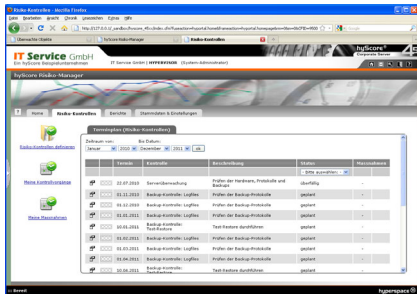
Risiko-Kontrollen - Mozilla Firefox

Datei Bearbeiten Ansicht Chronik Lesezeichen Extras Hilfe

http://127.0.0.1/_pandbox/hvcore_45/index.cfm?fuseaction=hvportal.home&frameaction=hvportal.homepage&item=&Item=9500

Meistbesuchte Seiten | hyScore Risiko-Manager | Risiko-Kontrollen

IT Service GmbH
Ein hyScore Beispielunternehmen

IT Service GmbH | HYPERVISION (System-Administrator)

hyScore
Corporate Services

hyScore Risiko-Manager

? Home Risiko-Kontrollen Berichte Stammdaten & Einstellungen

Risiko-Kontrollen definieren

Meine Kontrollvorgänge

Meine Maßnahmen

Termine/Plan (Risiko-Kontrollen)

Zeitraum von: Januar 2010 Bis Datum: Dezember 2011 ok

| | | Termin | Kontrolle | Beschreibung | Status | Massnahme |
|---|---|---|---|---|---|---|
| | | | | | Bitte auswählen | |
| | | 22.07.2010 | Serverüberwachung | Prüfen der Hardware, Protokolle und Backups | überfällig | |
| | | 01.11.2010 | Backup-Kontrolle: Logfiles | Prüfen der Backup-Protokolle | geplant | - |
| | | 01.12.2010 | Backup-Kontrolle: Logfiles | Prüfen der Backup-Protokolle | geplant | - |
| | | 01.01.2011 | Backup-Kontrolle: Logfiles | Prüfen der Backup-Protokolle | geplant | - |
| | | 10.01.2011 | Backup-Kontrolle: Test-Restore | Test-Restore durchführen | geplant | - |
| | | 01.02.2011 | Backup-Kontrolle: Logfiles | Prüfen der Backup-Protokolle | geplant | - |
| | | 01.03.2011 | Backup-Kontrolle: Logfiles | Prüfen der Backup-Protokolle | geplant | - |
| | | 01.04.2011 | Backup-Kontrolle: Logfiles | Prüfen der Backup-Protokolle | geplant | - |
| | | 10.06.2011 | Backup-Kontrolle: Test-Restore | Test-Restore durchführen | geplant | - |

Fertig

hyperspace